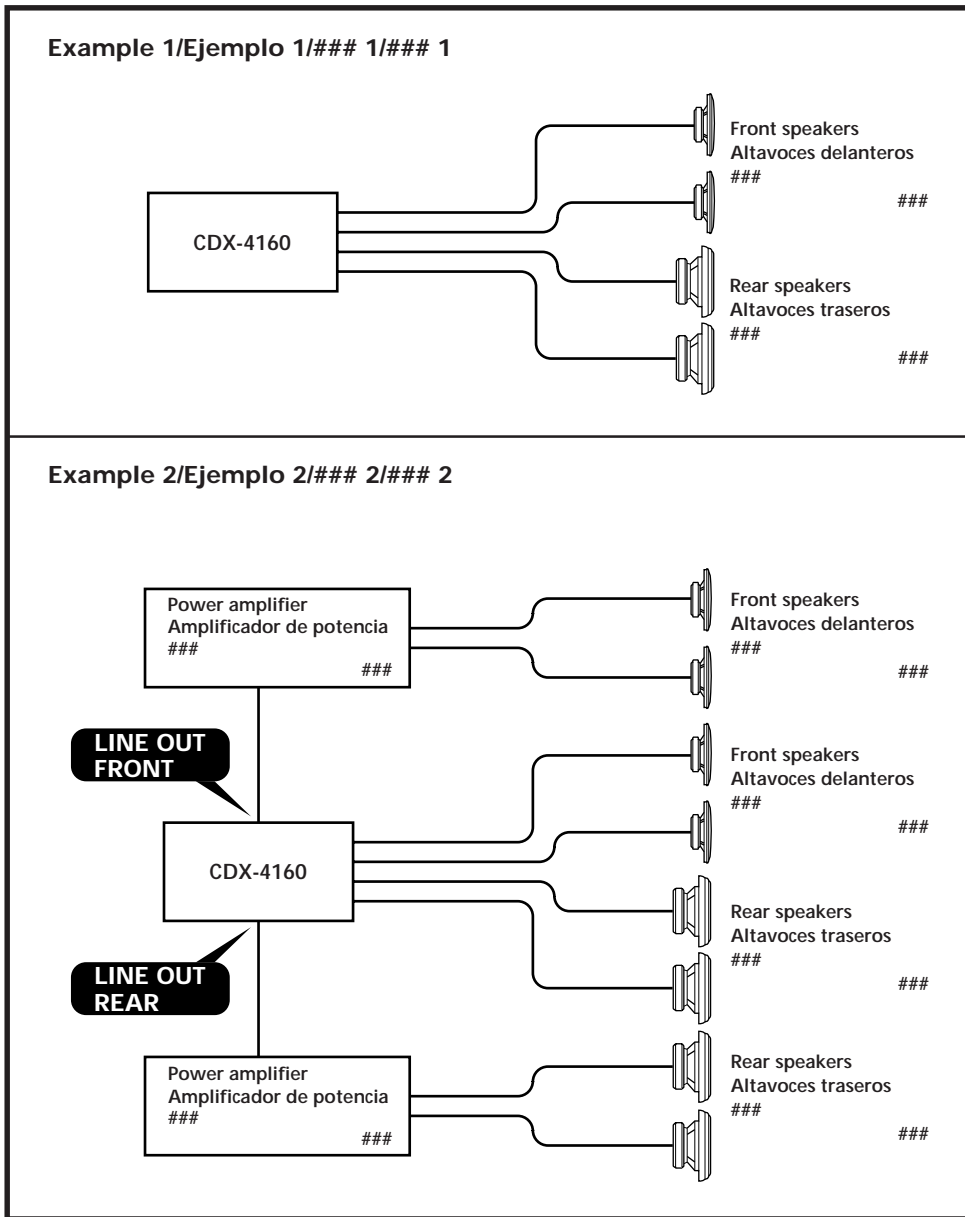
Example 1/Ejemplo 1/### 1/### 1

CDX-4160

Front speakers
Altavoces delanteros
###
###

Rear speakers
Altavoces traseros
###
###

Example 2/Ejemplo 2/### 2/### 2

Power amplifier
Amplificador de potencia
###
###

Front speakers
Altavoces delanteros
###
###

LINE OUT FRONT

Front speakers
Altavoces delanteros
###
###

CDX-4160

Rear speakers
Altavoces traseros
###
###

LINE OUT REAR

Power amplifier
Amplificador de potencia
###
###

Rear speakers
Altavoces traseros
###
###